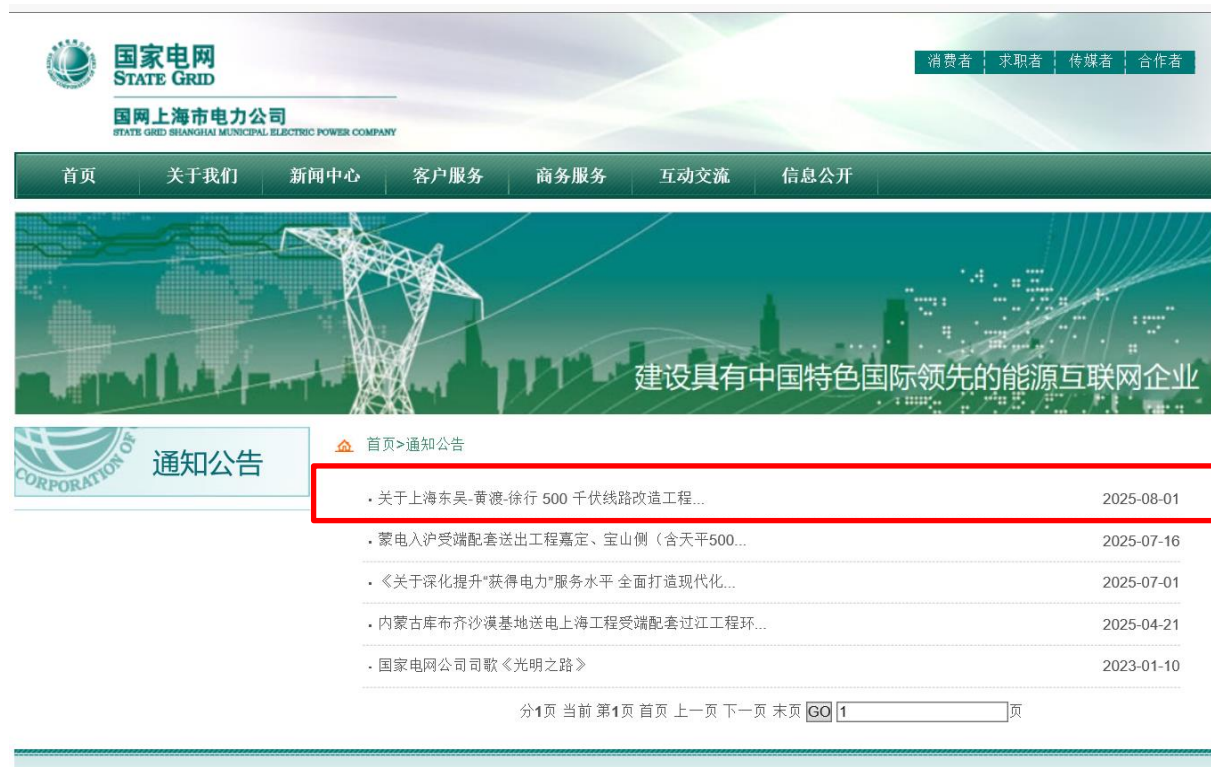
国家电网
STATE GRID
国网上海市电力公司
STATE GRID SHANGHAI MUNICIPAL ELECTRIC POWER COMPANY

消费者 | 求职者 | 传媒者 | 合作者

首页 关于我们 新闻中心 客户服务 商务服务 互动交流 信息公开

建设具有中国特色国际领先的能源互联网企业

CORPORATION OF
通知公告

首页>通知公告

• 关于上海东吴-黄渡-徐行 500 千伏线路改造工程... 2025-08-01
• 蒙电入沪受端配套送出工程嘉定、宝山侧（含天平500... 2025-07-16
• 《关于深化提升"获得电力"服务水平 全面打造现代化... 2025-07-01
• 内蒙古库布齐沙漠基地送电上海工程受端配套过江工程环... 2025-04-21
• 国家电网公司司歌《光明之路》 2023-01-10

分1页 当前 第1页 首页 上一页 下一页 末页 GO 1 页